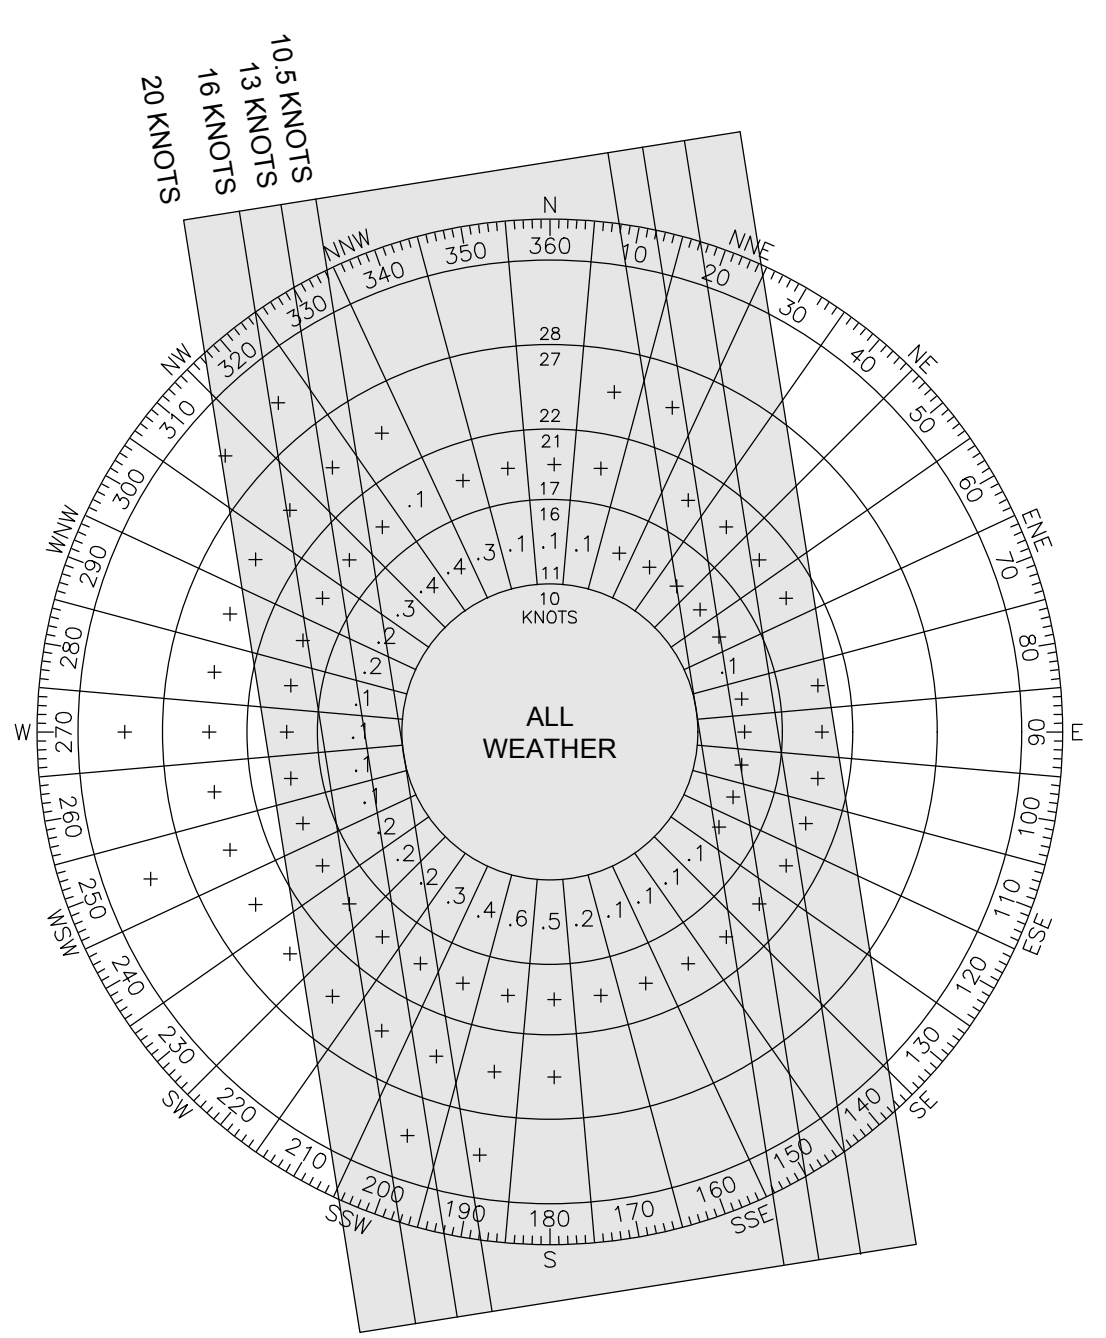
10.5 KNOTS
13 KNOTS
16 KNOTS
20 KNOTS

N
NNE
NE
ENE
E
ESE
SE
SSE
S
SSW
SW
WSW
W
WNW
NW
NNW

360
10
20
30
40
50
60
70
80
90
100
110
120
130
140
150
160
170
180
190
200
210
220
230
240
250
260
270
280
290
300
310
320
330
340
350

28
27
22
21
17
16
11
10
KNOTS

ALL
WEATHER

.1
.4
.3
.1
.1
.1
.4
.3
.2
.2
.1
.1
.1
.1
.2
.2
.2
.3
.4
.6
.5
.2
.1
.1
.1
.1
.1